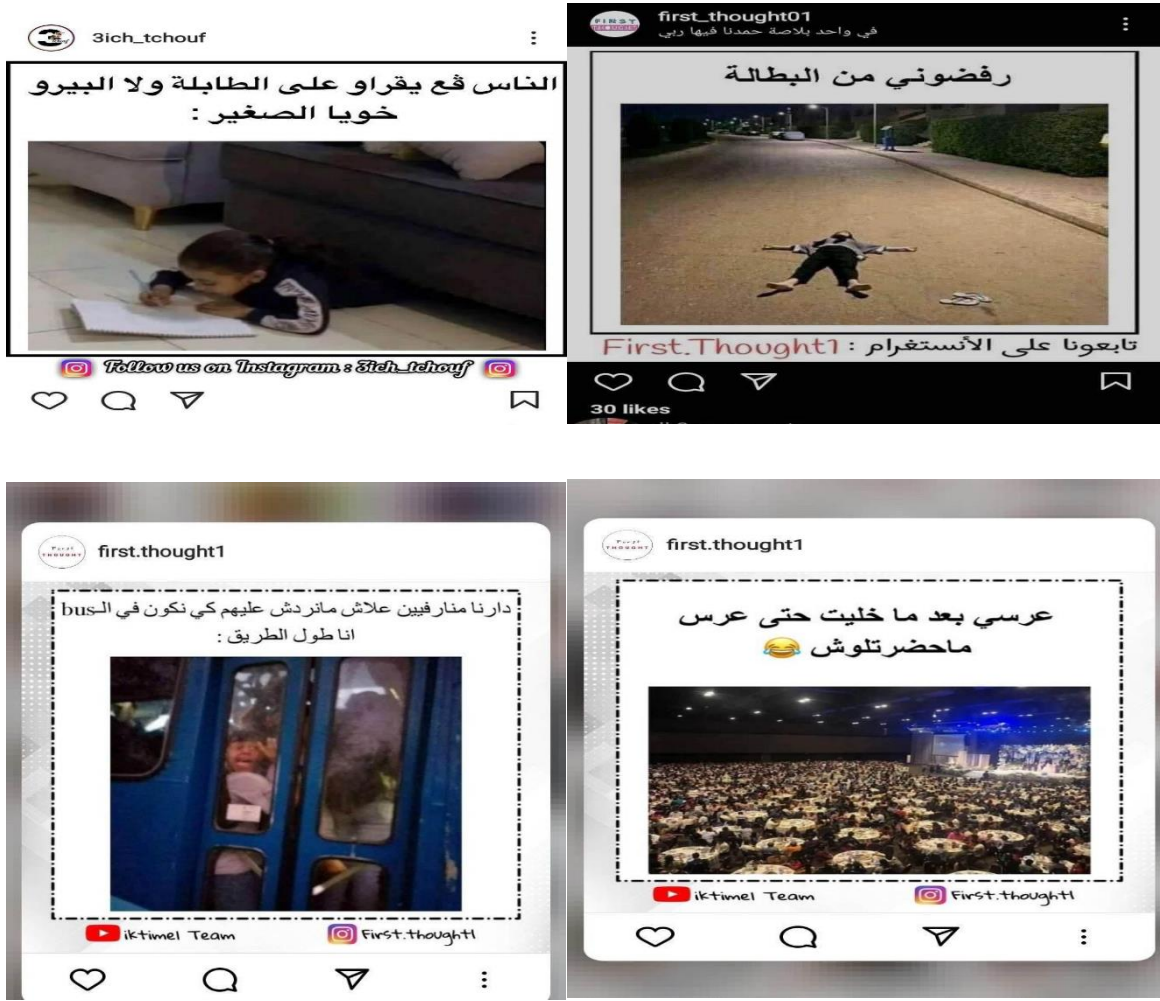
3ich_tchouf

الناس ڨع يقراو على الطابلة ولا البيرو
خويا الصغير :

Follow us on Instagram : 3ich_tchouf

first_thought01
في واحد بلاصة حمدنا فيها ربي

رفضوني من البطالة

تابعونا على الأنستغرام : First.Thought1

30 likes

first.thought1

دارنا منارفيين علاش مانردش عليهم كي نكون في الـbus
انا طول الطريق :

iktimel Team
First.thought1

first.thought1

عرسي بعد ما خليت حتى عرس ماحضرتلوش 😂

iktimel Team
First.thought1